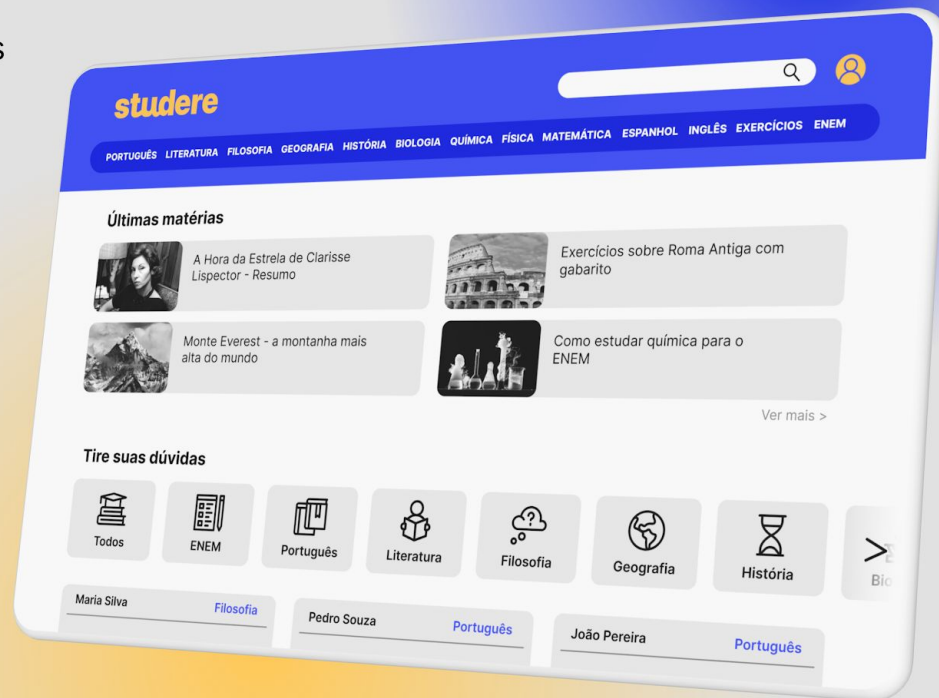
s

studere

PORTUGUÊS LITERATURA FILOSOFIA GEOGRAFIA HISTÓRIA BIOLOGIA QUÍMICA FÍSICA MATEMÁTICA ESPANHOL INGLÊS EXERCÍCIOS ENEM

Últimas matérias

A Hora da Estrela de Clarisse Lispector - Resumo

Exercícios sobre Roma Antiga com gabarito

Monte Everest - a montanha mais alta do mundo

Como estudar química para o ENEM

Ver mais >

Tire suas dúvidas

Todos

ENEM

Português

Literatura

Filosofia

Geografia

História

Bi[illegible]

Maria Silva Filosofia

Pedro Souza Português

João Pereira Português